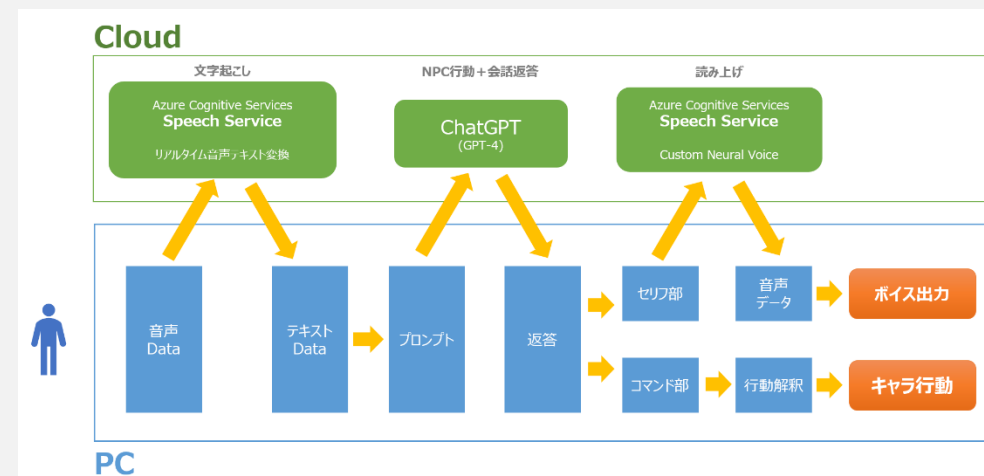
Cloud

文字起こし

Azure Cognitive Services
Speech Service
リアルタイム音声テキスト変換

NPC行動＋会話返答

ChatGPT
(GPT-4)

読み上げ

Azure Cognitive Services
Speech Service
Custom Neural Voice

音声
Data

テキスト
Data

プロンプト

返答

セリフ部

音声
データ

ボイス出力

コマンド部

行動解釈

キャラ行動

PC